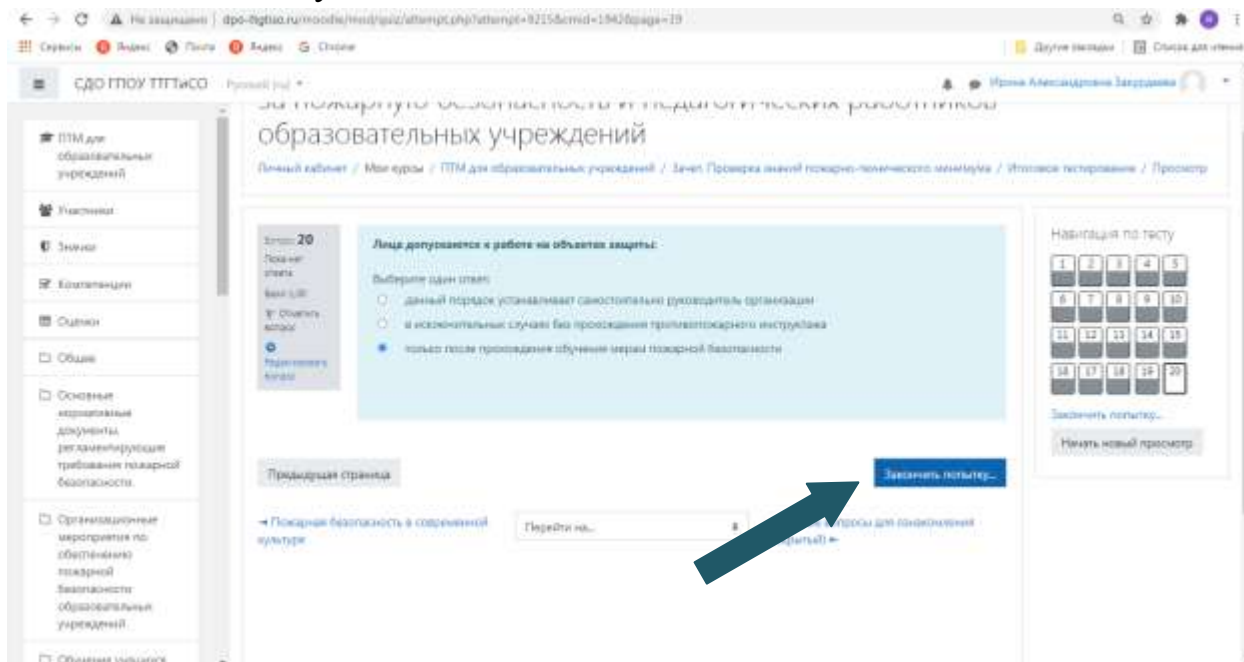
Не защищено | dpo-tigtiao.ru/moodle/mod/quiz/attempt.php?attempt=9215&cmid=1942&page=19

Сервисы Яндекс Почта Яндекс Chrome

Другие закладки | Список для чтения

СДО ГПОУ ТГТТиСО Русский (ru)

Ирина Александровна Загуданова

за пожарную безопасность и педагогических работников

образовательных учреждений

Личный кабинет / Мои курсы / ПТМ для образовательных учреждений / Зачет. Проверка знаний пожарно-технического минимума / Итоговое тестирование / Просмотр

ПТМ для образовательных учреждений

Участники

Значки

Компетенции

Оценки

Общее

Основные нормативные документы, регламентирующие требования пожарной безопасности

Организационные мероприятия по обеспечению пожарной безопасности образовательных учреждений

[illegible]

Вопрос 20
Пока нет ответа
Балл: 1,00
Отметить вопрос
Редактировать вопрос

Лица допускаются к работе на объектах защиты:

Выберите один ответ:

данный порядок устанавливает самостоятельно руководитель организации

в исключительных случаях без прохождения противопожарного инструктажа

только после прохождения обучения мерам пожарной безопасности

Предыдущая страница

Закончить попытку...

◄ Пожарная безопасность в современной культуре

Перейти на...

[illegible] вопросы для ознакомления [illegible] ►

Навигация по тесту

| 1 | 2 | 3 | 4 | 5 |
|---|---|---|---|---|
| 6 | 7 | 8 | 9 | 10 |
| 11 | 12 | 13 | 14 | 15 |
| 16 | 17 | 18 | 19 | 20 |

Закончить попытку...

Начать новый просмотр